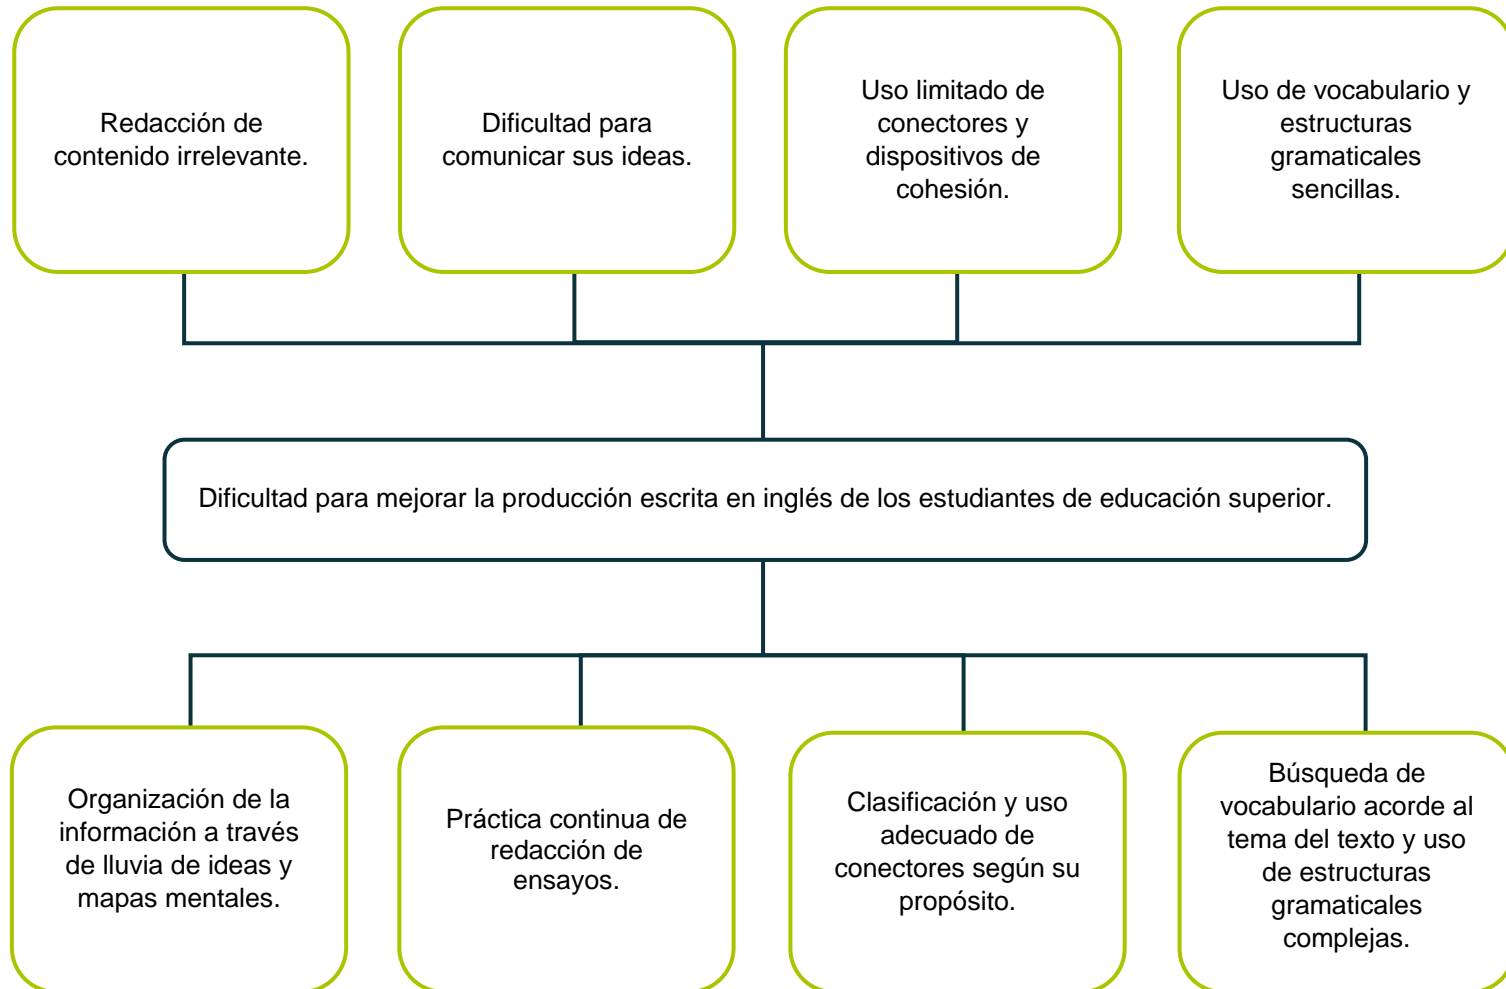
Redacción de contenido irrelevante.

Dificultad para comunicar sus ideas.

Uso limitado de conectores y dispositivos de cohesión.

Uso de vocabulario y estructuras gramaticales sencillas.

Dificultad para mejorar la producción escrita en inglés de los estudiantes de educación superior.

Organización de la información a través de lluvia de ideas y mapas mentales.

Práctica continua de redacción de ensayos.

Clasificación y uso adecuado de conectores según su propósito.

Búsqueda de vocabulario acorde al tema del texto y uso de estructuras gramaticales complejas.